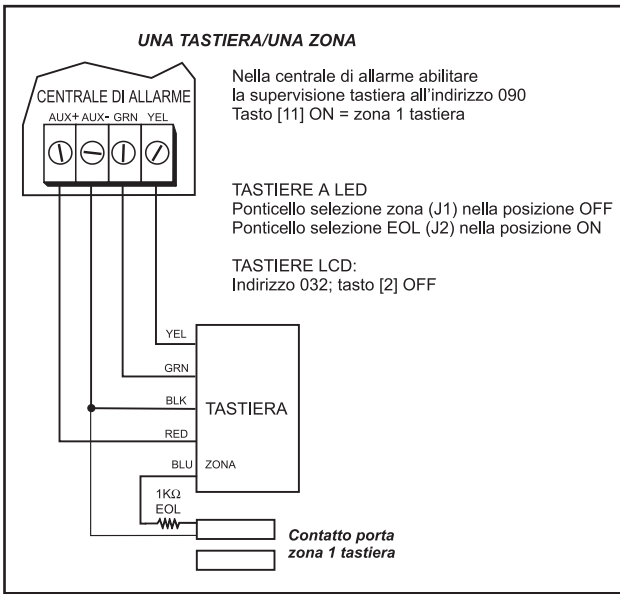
UNA TASTIERA/UNA ZONA

CENTRALE DI ALLARME

AUX+ AUX- GRN YEL

Nella centrale di allarme abilitare la supervisione tastiera all'indirizzo 090
Tasto [11] ON = zona 1 tastiera

TASTIERE A LED
Ponticello selezione zona (J1) nella posizione OFF
Ponticello selezione EOL (J2) nella posizione ON

TASTIERE LCD:
Indirizzo 032; tasto [2] OFF

YEL
GRN
BLK
RED
BLU

TASTIERA

ZONA

1K$\Omega$
EOL

Contatto porta
zona 1 tastiera